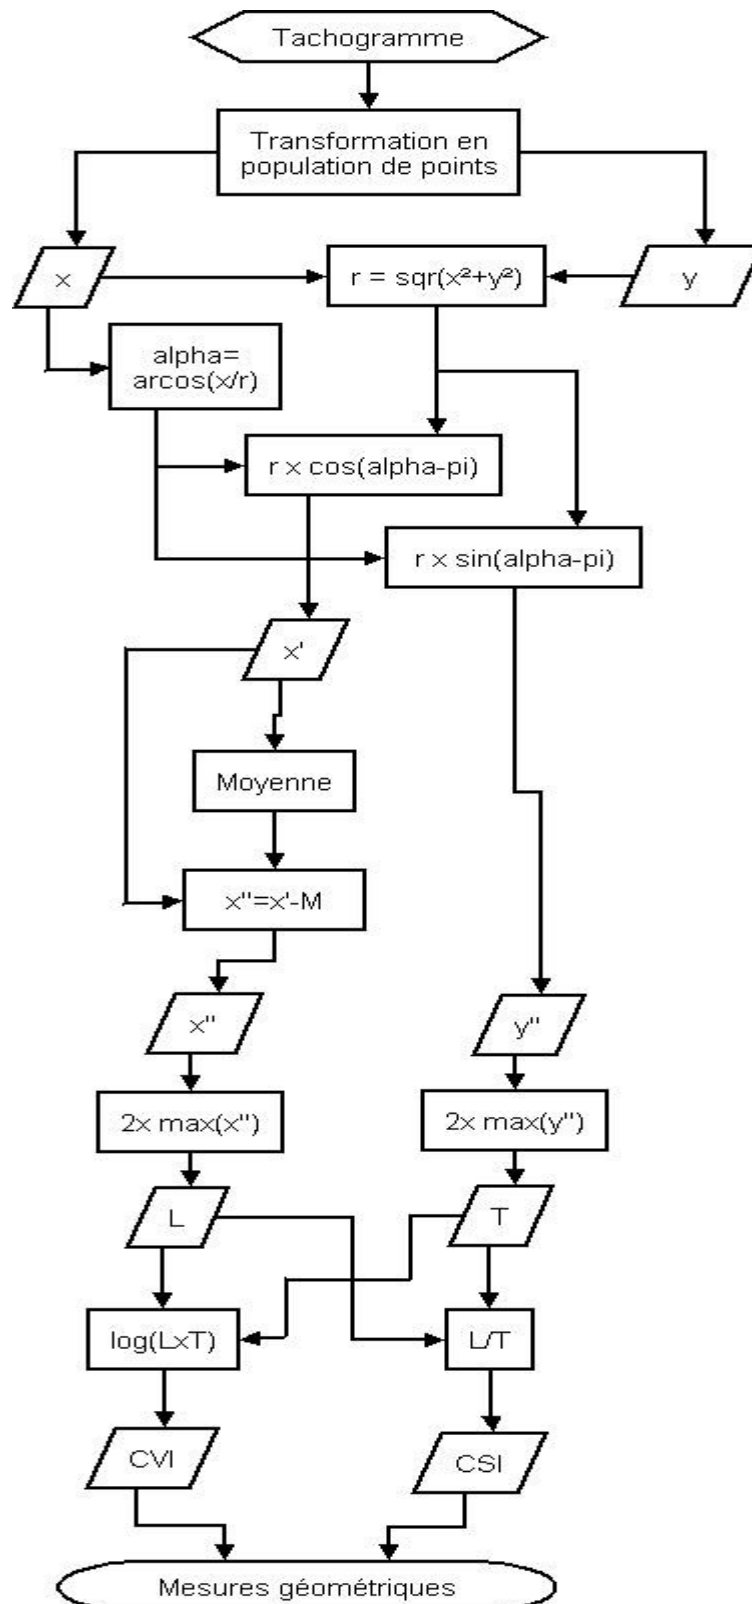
Tachogramme

Transformation en population de points

x

r = sqr(x²+y²)

y

alpha= arcos(x/r)

r x cos(alpha-pi)

r x sin(alpha-pi)

x'

Moyenne

x''=x'-M

x''

y''

2x max(x'')

2x max(y'')

L

T

log(LxT)

L/T

CVI

CSI

Mesures géométriques